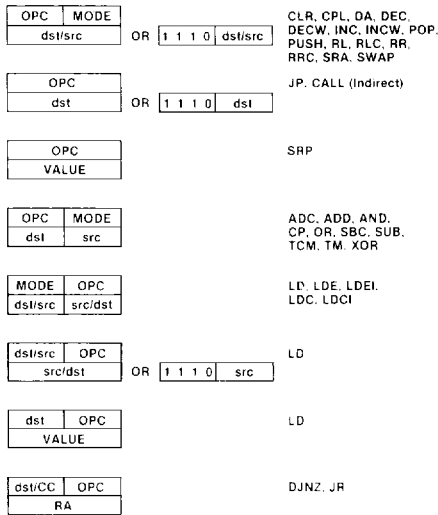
| OPC | MODE |
|---|---|
| dst/src | |

OR

| 1 | 1 | 1 | 0 | dst/src |
|---|---|---|---|---|

CLR, CPL, DA, DEC, DECW, INC, INCW, POP, PUSH, RL, RLC, RR, RRC, SRA, SWAP

| OPC |
|---|
| dst |

OR

| 1 | 1 | 1 | 0 | dst |
|---|---|---|---|---|

JP, CALL (Indirect)

| OPC |
|---|
| VALUE |

SRP

| OPC | MODE |
|---|---|
| dst | src |

ADC, ADD, AND, CP, OR, SBC, SUB, TCM, TM, XOR

| MODE | OPC |
|---|---|
| dst/src | src/dst |

LD, LDE, LDEI, LDC, LDCI

| dst/src | OPC |
|---|---|
| src/dst | |

OR

| 1 | 1 | 1 | 0 | src |
|---|---|---|---|---|

LD

| dst | OPC |
|---|---|
| VALUE | |

LD

| dst/CC | OPC |
|---|---|
| RA | |

DJNZ, JR